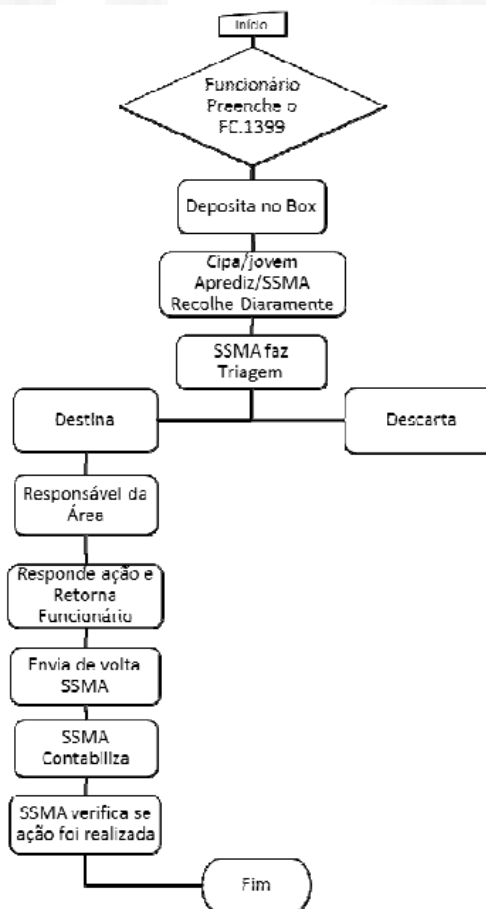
Início

Funcionário Preenche o FC.1399

Deposita no Box

Cipa/jovem Aprediz/SSMA Recolhe Diaramente

SSMA faz Triagem

Destina

Descarta

Responsável da Área

Responde ação e Retorna Funcionário

Envia de volta SSMA

SSMA Contabiliza

SSMA verifica se ação foi realizada

Fim